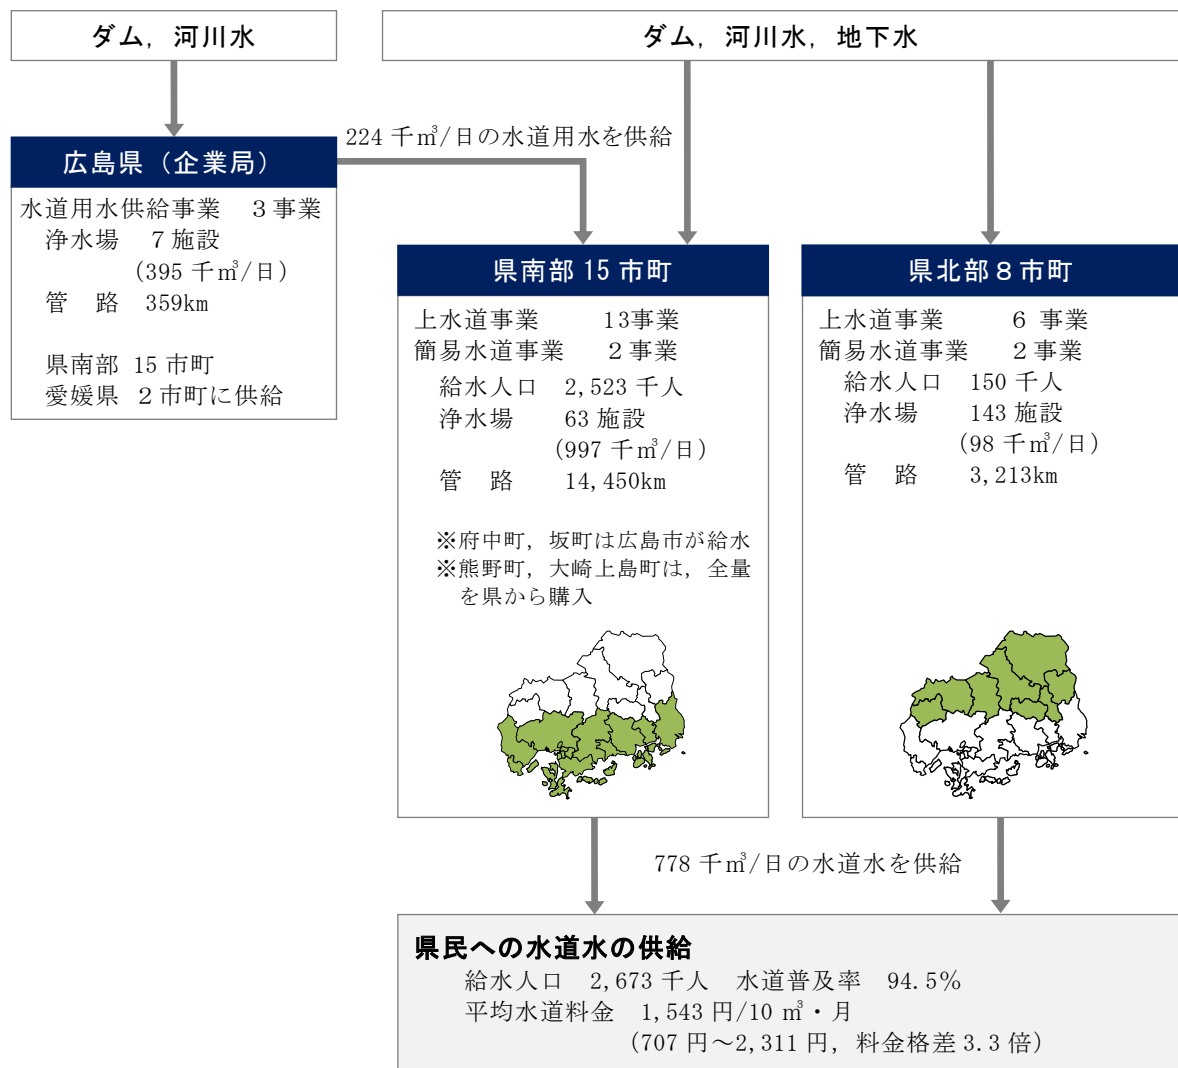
ダム，河川水

ダム，河川水，地下水

224 千㎥/日の水道用水を供給

広島県（企業局）

水道用水供給事業　３事業
浄水場　７施設
（395 千㎥/日）
管　路　359km

県南部 15 市町
愛媛県 2 市町に供給

県南部 15 市町

上水道事業　13事業
簡易水道事業　２事業
給水人口　2,523 千人
浄水場　63 施設
（997 千㎥/日）
管　路　14,450km

※府中町，坂町は広島市が給水
※熊野町，大崎上島町は，全量を県から購入

県北部８市町

上水道事業　６ 事業
簡易水道事業　２事業
給水人口　150 千人
浄水場　143 施設
（98 千㎥/日）
管　路　3,213km

778 千㎥/日の水道水を供給

県民への水道水の供給
給水人口　2,673 千人　水道普及率　94.5％
平均水道料金　1,543 円/10 ㎥・月
（707 円～2,311 円，料金格差 3.3 倍）